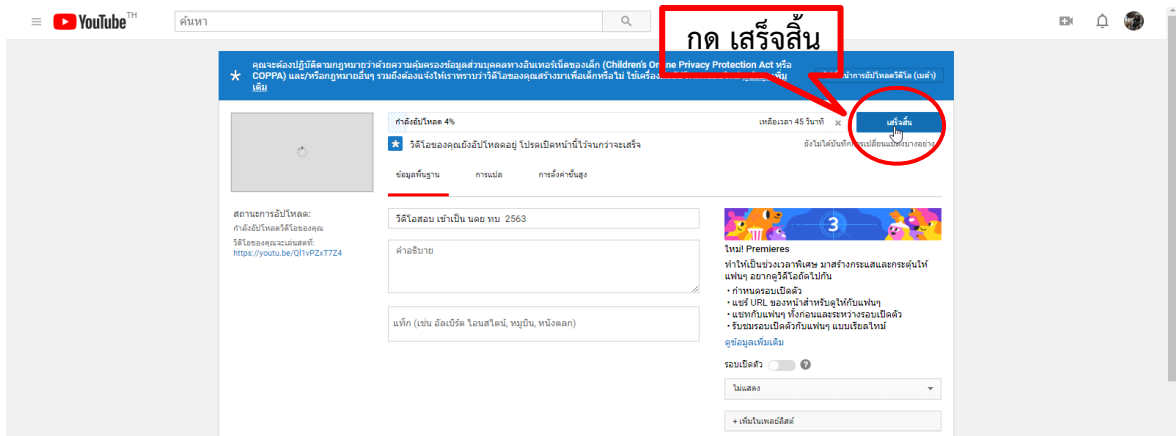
YouTube TH

ค้นหา

กด เสร็จสิ้น

คุณจะต้องปฏิบัติตามกฎหมายว่าด้วยความคุ้มครองข้อมูลส่วนบุคคลทางอินเทอร์เน็ตของเด็ก (Children's Online Privacy Protection Act หรือ COPPA) และ/หรือกฎหมายอื่นๆ รวมถึงต้องแจ้งให้เราทราบว่าวิดีโอของคุณสร้างมาเพื่อเด็กหรือไม่ ใช้เครื่อง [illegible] เพิ่มเติม

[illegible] หน้าการอัปโหลดวิดีโอ (เบต้า)

กำลังอัปโหลด 4%

เหลือเวลา 45 วินาที

เสร็จสิ้น

วิดีโอของคุณยังอัปโหลดอยู่ โปรดเปิดหน้านี้ไว้จนกว่าจะเสร็จ

ยังไม่ได้บันทึกการเปลี่ยนแปลง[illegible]

ข้อมูลพื้นฐาน

การแปล

การตั้งค่าขั้นสูง

สถานะการอัปโหลด:

กำลังอัปโหลดวิดีโอของคุณ

วิดีโอของคุณจะเล่นสดที่:

https://youtu.be/Ql1vPZxT7Z4

วีดีโอสอบ เข้าเป็น นคย ทบ 2563

คำอธิบาย

แท็ก (เช่น อัลเบิร์ต ไอนสไตน์, หมูบิน, หนังตลก)

3

ใหม่! Premieres

ทำให้เป็นช่วงเวลาพิเศษ มาสร้างกระแสและกระตุ้นให้แฟนๆ อยากดูวิดีโอถัดไปกัน

• กำหนดรอบเปิดตัว
• แชร์ URL ของหน้าสำหรับดูให้กับแฟนๆ
• แชทกับแฟนๆ ทั้งก่อนและระหว่างรอบเปิดตัว
• รับชมรอบเปิดตัวกับแฟนๆ แบบเรียลไทม์

ดูข้อมูลเพิ่มเติม

รอบเปิดตัว

ไม่แสดง

+ เพิ่มในเพลย์ลิสต์